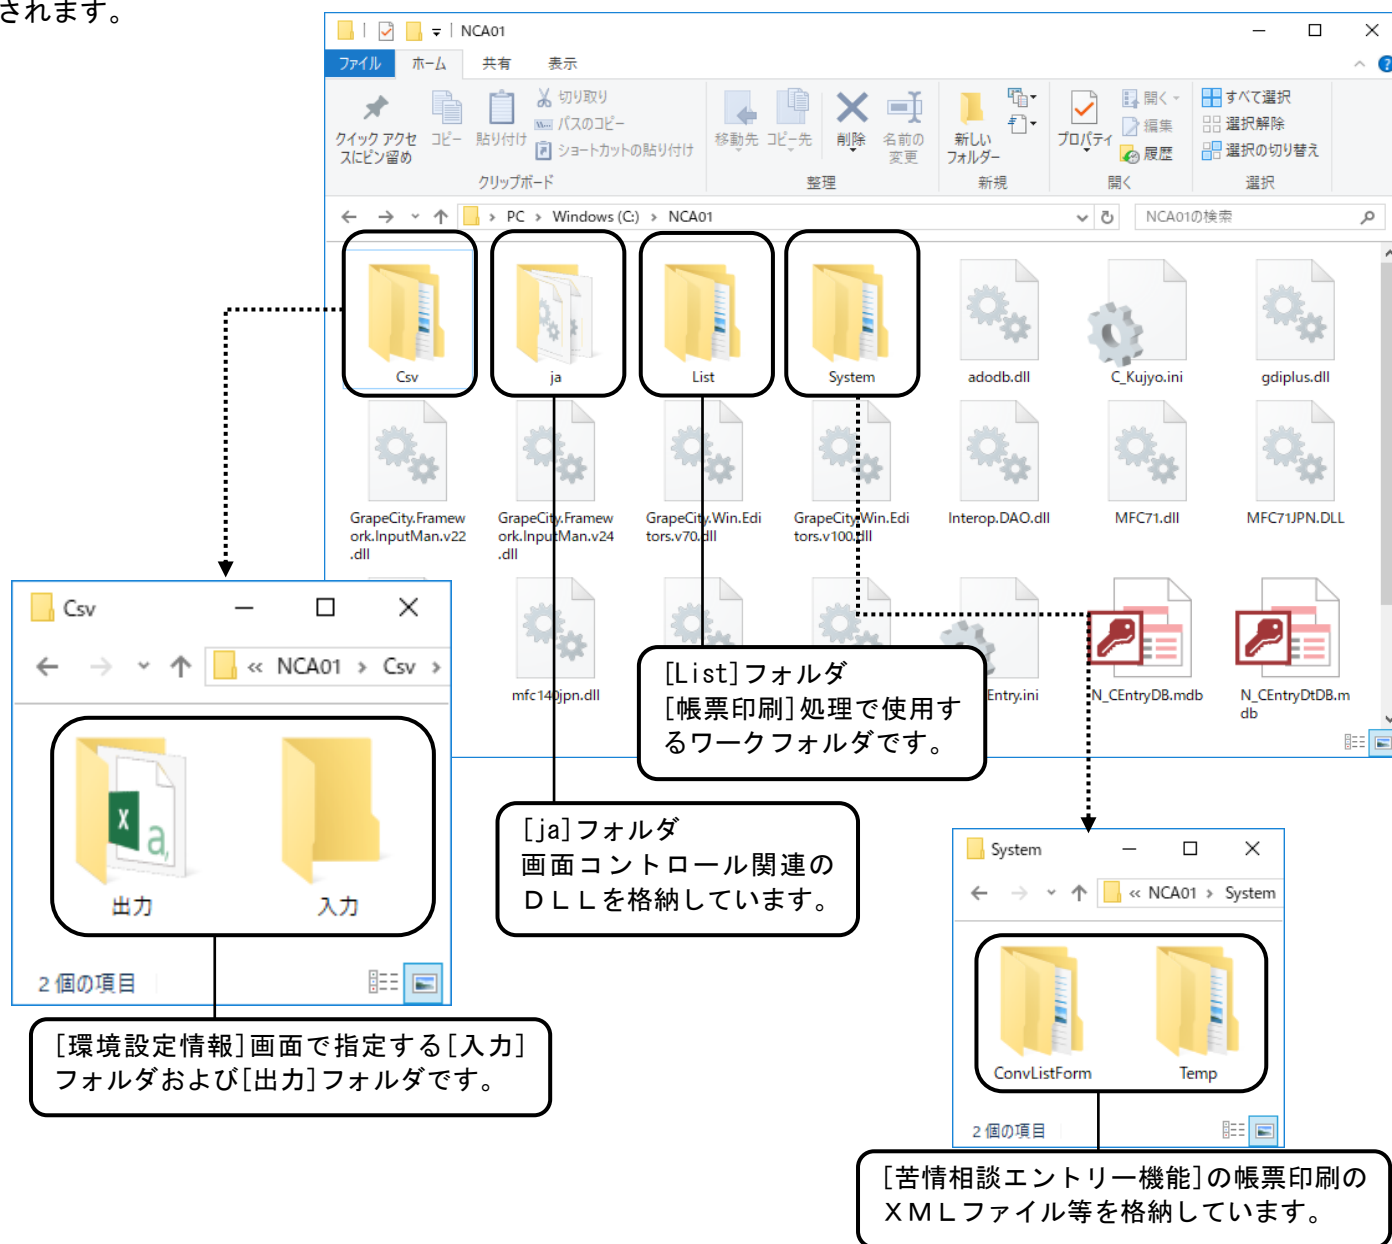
されます。

NCA01
ファイル ホーム 共有 表示
クイック アクセスにピン留め コピー 貼り付け 切り取り パスのコピー ショートカットの貼り付け
クリップボード
移動先 コピー先 削除 名前の変更
整理
新しいフォルダー
新規
プロパティ 開く 編集 履歴
開く
すべて選択 選択解除 選択の切り替え
選択
PC > Windows (C:) > NCA01
NCA01の検索

Csv ja List System adodb.dll C_Kujyo.ini gdiplus.dll
GrapeCity.Framework.InputMan.v22.dll GrapeCity.Framework.InputMan.v24.dll GrapeCity.Win.Editors.v70.dll GrapeCity.Win.Editors.v100.dll Interop.DAO.dll MFC71.dll MFC71JPN.DLL
mfc140jpn.dll Entry.ini N_CEntryDB.mdb N_CEntryDtDB.mdb

Csv
« NCA01 > Csv >
出力 入力
2 個の項目

[List]フォルダ
[帳票印刷]処理で使用するワークフォルダです。

[ja]フォルダ
画面コントロール関連のＤＬＬを格納しています。

System
« NCA01 > System
ConvListForm Temp
2 個の項目

[環境設定情報]画面で指定する[入力]フォルダおよび[出力]フォルダです。

[苦情相談エントリー機能]の帳票印刷のＸＭＬファイル等を格納しています。